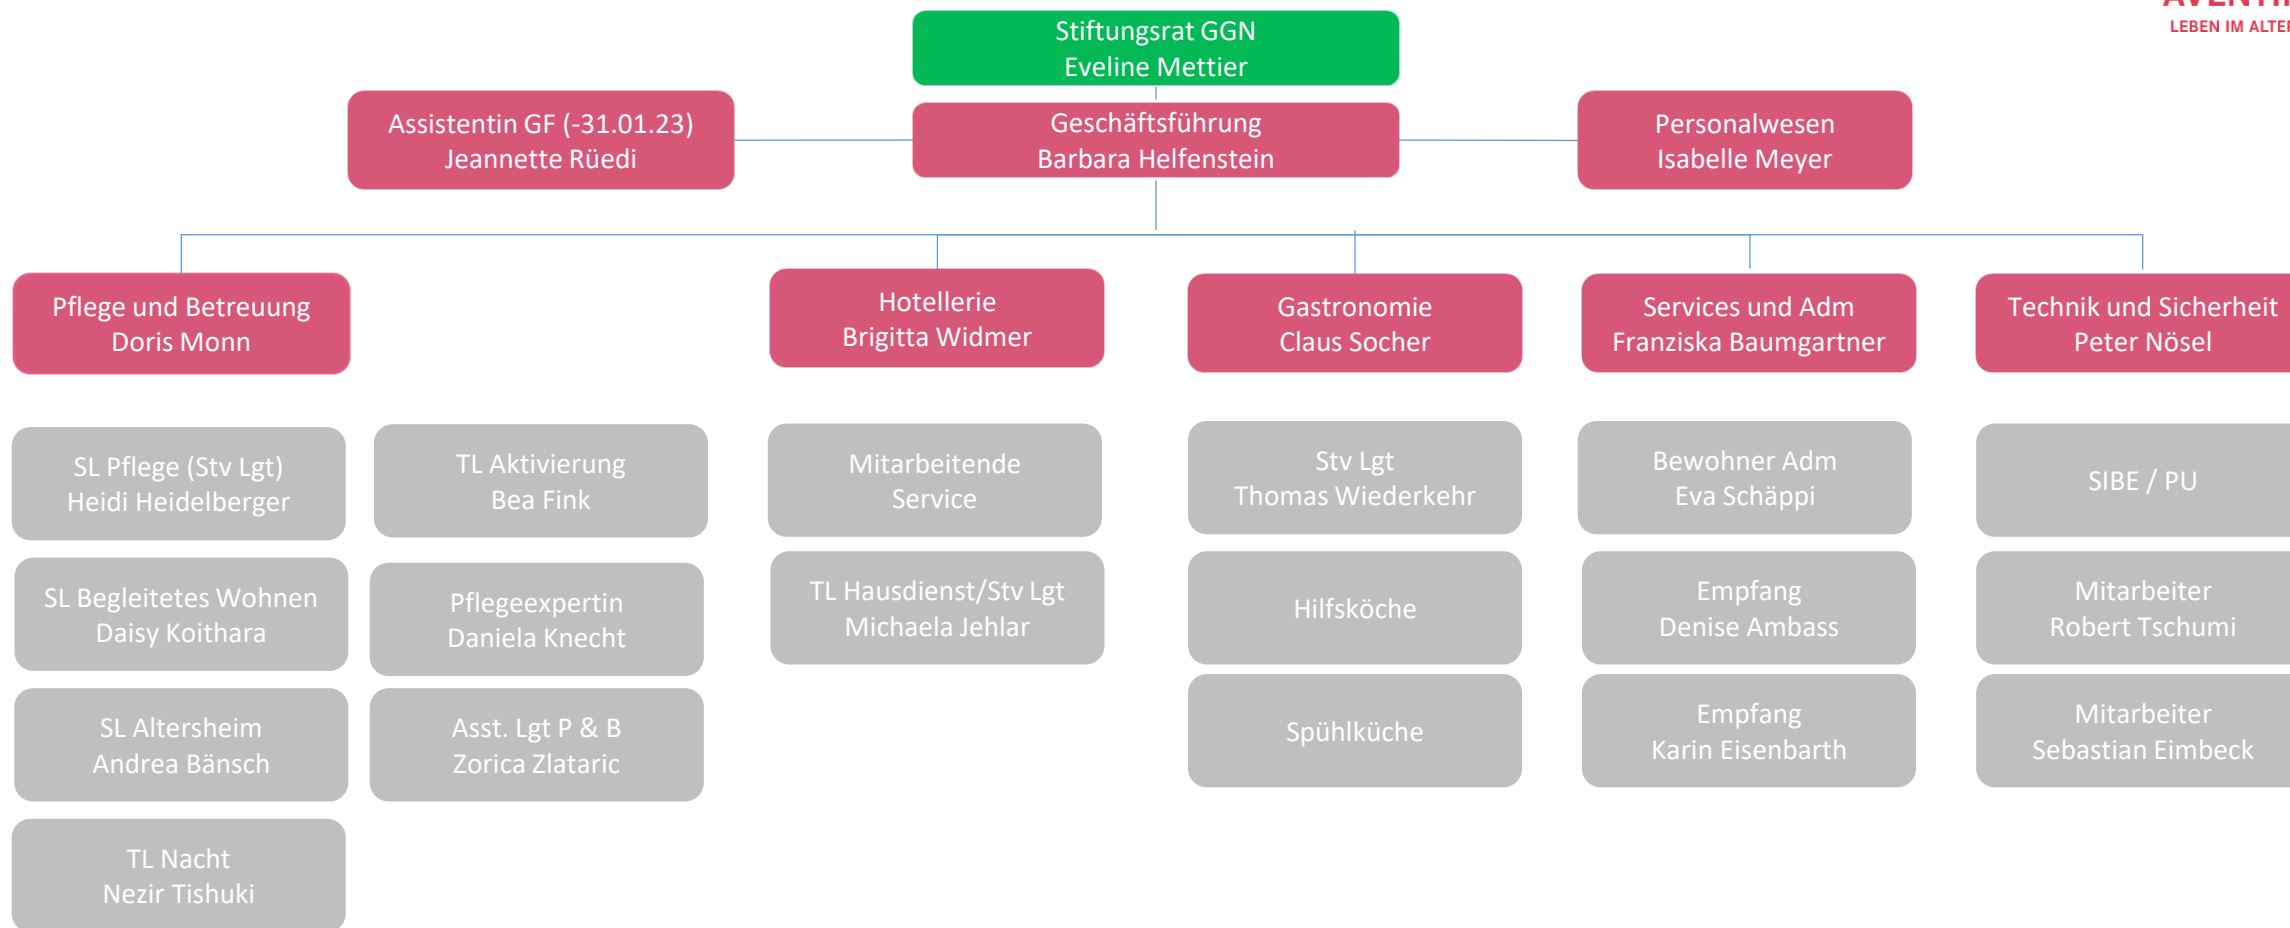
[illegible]
LEBEN IM ALTE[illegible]

Stiftungsrat GGN
Eveline Mettier

Assistentin GF (-31.01.23)
Jeannette Rüedi

Geschäftsführung
Barbara Helfenstein

Personalwesen
Isabelle Meyer

Pflege und Betreuung
Doris Monn

Hotellerie
Brigitta Widmer

Gastronomie
Claus Socher

Services und Adm
Franziska Baumgartner

Technik und Sicherheit
Peter Nösel

SL Pflege (Stv Lgt)
Heidi Heidelberger

SL Begleitetes Wohnen
Daisy Koithara

SL Altersheim
Andrea Bänsch

TL Nacht
Nezir Tishuki

TL Aktivierung
Bea Fink

Pflegeexpertin
Daniela Knecht

Asst. Lgt P & B
Zorica Zlataric

Mitarbeitende
Service

TL Hausdienst/Stv Lgt
Michaela Jehlar

Stv Lgt
Thomas Wiederkehr

Hilfsköche

Spühlküche

Bewohner Adm
Eva Schäppi

Empfang
Denise Ambass

Empfang
Karin Eisenbarth

SIBE / PU

Mitarbeiter
Robert Tschumi

Mitarbeiter
Sebastian Eimbeck